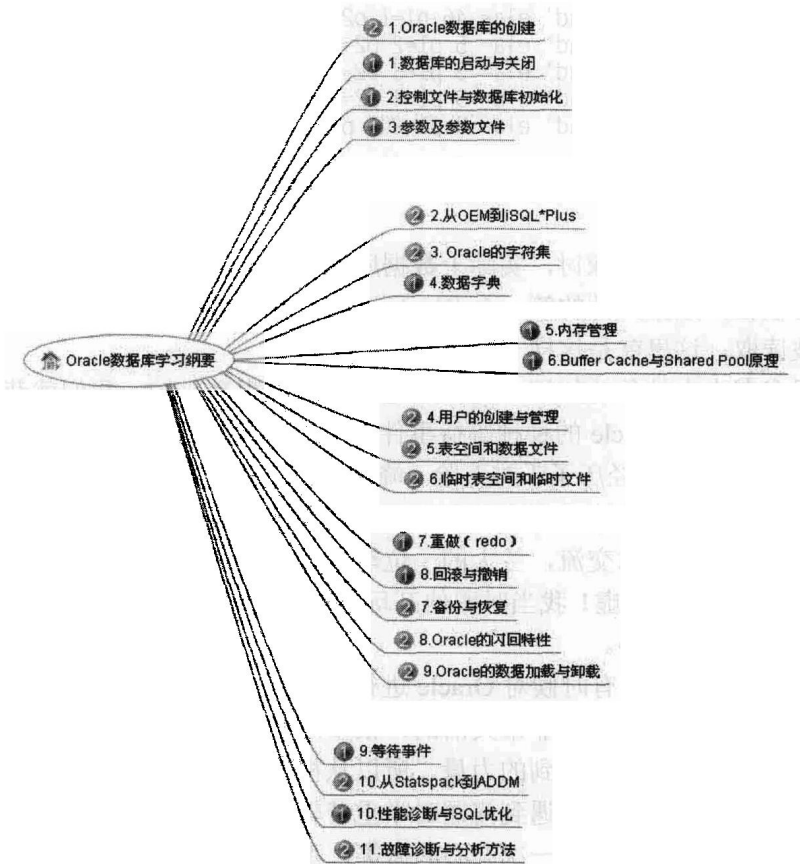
Oracle数据库学习纲要

1.Oracle数据库的创建
1.数据库的启动与关闭
2.控制文件与数据库初始化
3.参数及参数文件

2.从OEM到iSQL*Plus
3. Oracle的字符集
4.数据字典

5.内存管理
6.Buffer Cache与Shared Pool原理

4.用户的创建与管理
5.表空间和数据文件
6.临时表空间和临时文件

7.重做（redo）
8.回滚与撤销
7.备份与恢复
8.Oracle的闪回特性
9.Oracle的数据加载与卸载

9.等待事件
10.从Statspack到ADDM
10.性能诊断与SQL优化
11.故障诊断与分析方法